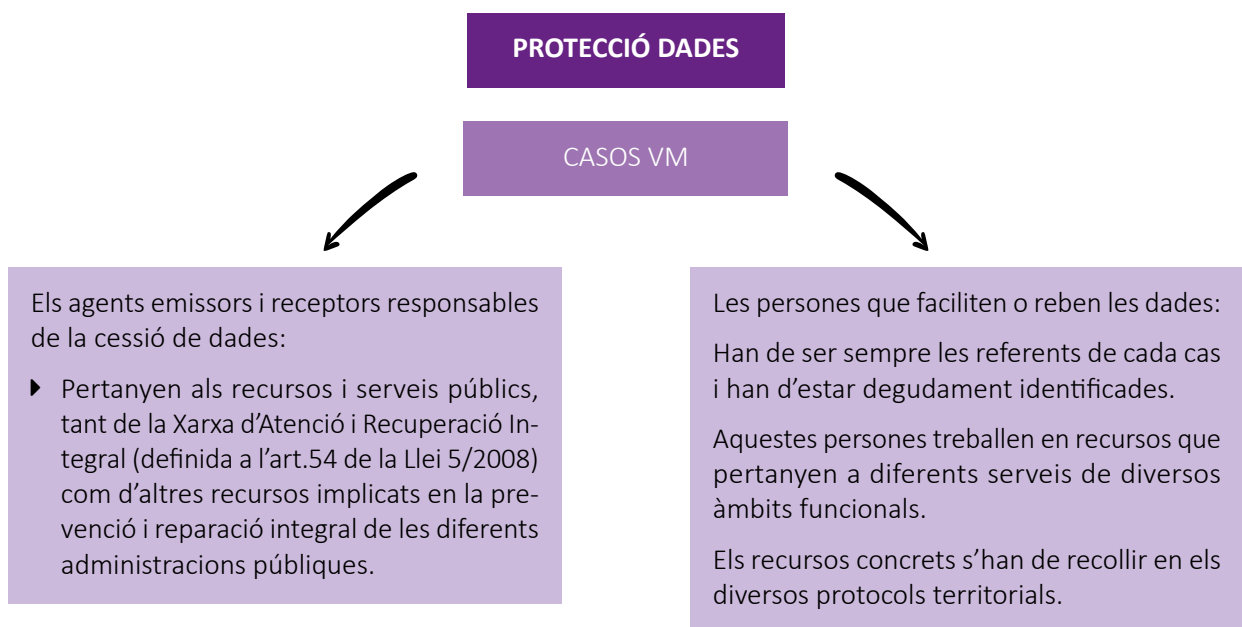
PROTECCIÓ DADES

CASOS VM

Els agents emissors i receptors responsables de la cessió de dades:

- Pertanyen als recursos i serveis públics, tant de la Xarxa d'Atenció i Recuperació Integral (definida a l'art.54 de la Llei 5/2008) com d'altres recursos implicats en la prevenció i reparació integral de les diferents administracions públiques.

Les persones que faciliten o reben les dades:

Han de ser sempre les referents de cada cas i han d'estar degudament identificades.

Aquestes persones treballen en recursos que pertanyen a diferents serveis de diversos àmbits funcionals.

Els recursos concrets s'han de recollir en els diversos protocols territorials.